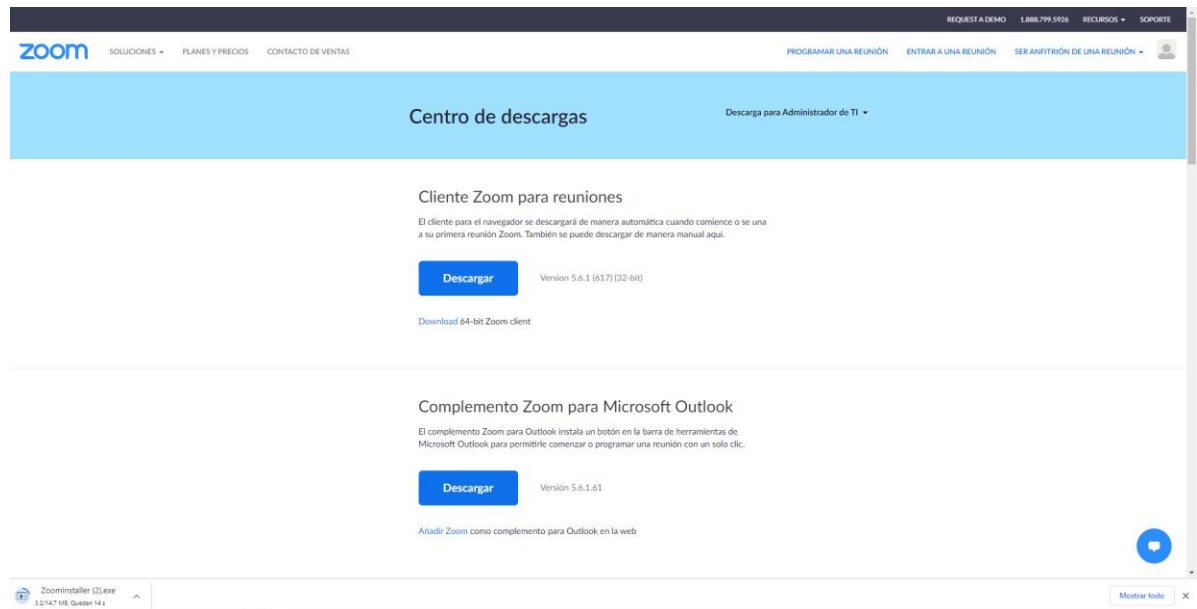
REQUEST A DEMO 1.888.799.5926 RECURSOS ▾ SOPORTE

zoom SOLUCIONES ▾ PLANES Y PRECIOS CONTACTO DE VENTAS PROGRAMAR UNA REUNIÓN ENTRAR A UNA REUNIÓN SER ANFITRIÓN DE UNA REUNIÓN ▾

Centro de descargas

Descarga para Administrador de TI ▾

Cliente Zoom para reuniones

El cliente para el navegador se descargará de manera automática cuando comience o se una a su primera reunión Zoom. También se puede descargar de manera manual aquí.

Descargar

Version 5.6.1 (617) (32-bit)

Download 64-bit Zoom client

Complemento Zoom para Microsoft Outlook

El complemento Zoom para Outlook instala un botón en la barra de herramientas de Microsoft Outlook para permitirle comenzar o programar una reunión con un solo clic.

Descargar

Versión 5.6.1.61

Añadir Zoom como complemento para Outlook en la web

ZoomInstaller (2).exe
3.2/14.7 MB, Quedan 14 s

Mostrar todo